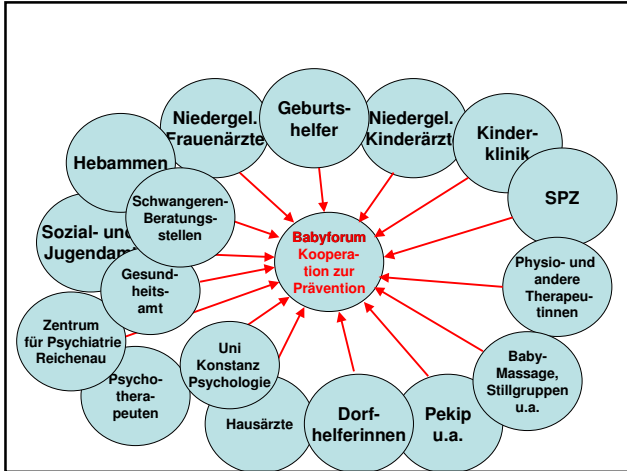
Babyforum Kooperation zur Prävention

Niedergel. Frauenärzte

Geburtshelfer

Niedergel. Kinderärzte

Kinderklinik

SPZ

Hebammen

Schwangeren-Beratungsstellen

Sozial- und Jugendamt

Gesundheitsamt

Physio- und andere Therapeutinnen

Zentrum für Psychiatrie Reichenau

Uni Konstanz Psychologie

Baby-Massage, Stillgruppen u.a.

Psychotherapeuten

Hausärzte

Dorfhelferinnen

Pekip u.a.